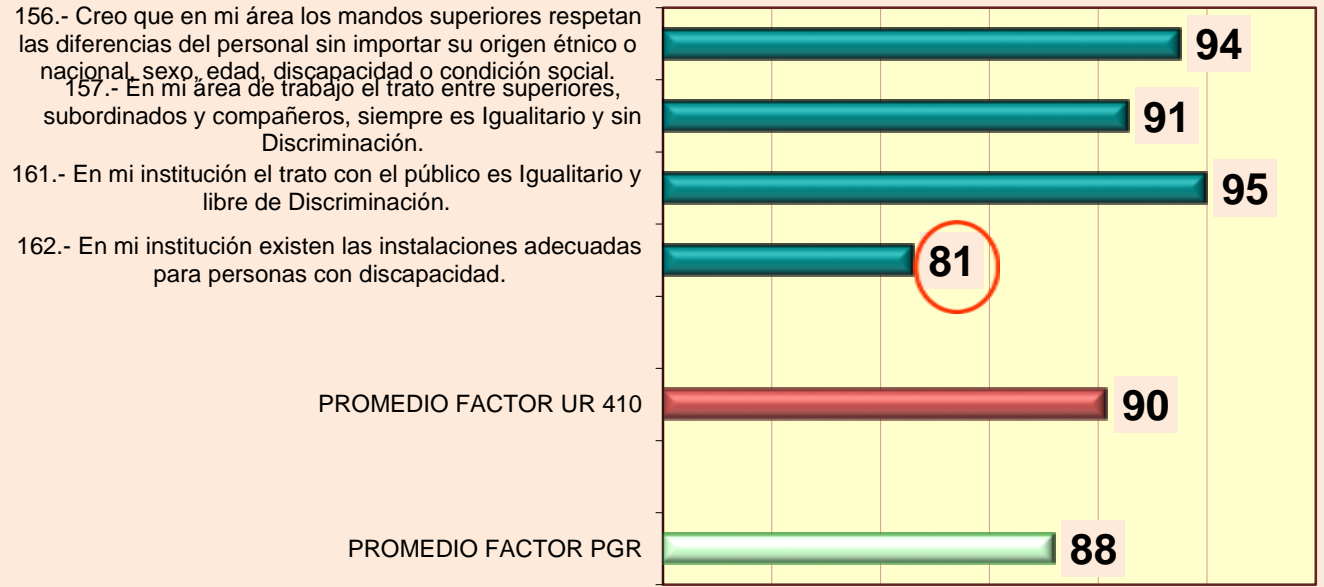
156.- Creo que en mi área los mandos superiores respetan las diferencias del personal sin importar su origen étnico o nacional, sexo, edad, discapacidad o condición social.

94

157.- En mi área de trabajo el trato entre superiores, subordinados y compañeros, siempre es Igualitario y sin Discriminación.

91

161.- En mi institución el trato con el público es Igualitario y libre de Discriminación.

95

162.- En mi institución existen las instalaciones adecuadas para personas con discapacidad.

81

PROMEDIO FACTOR UR 410

90

PROMEDIO FACTOR PGR

88